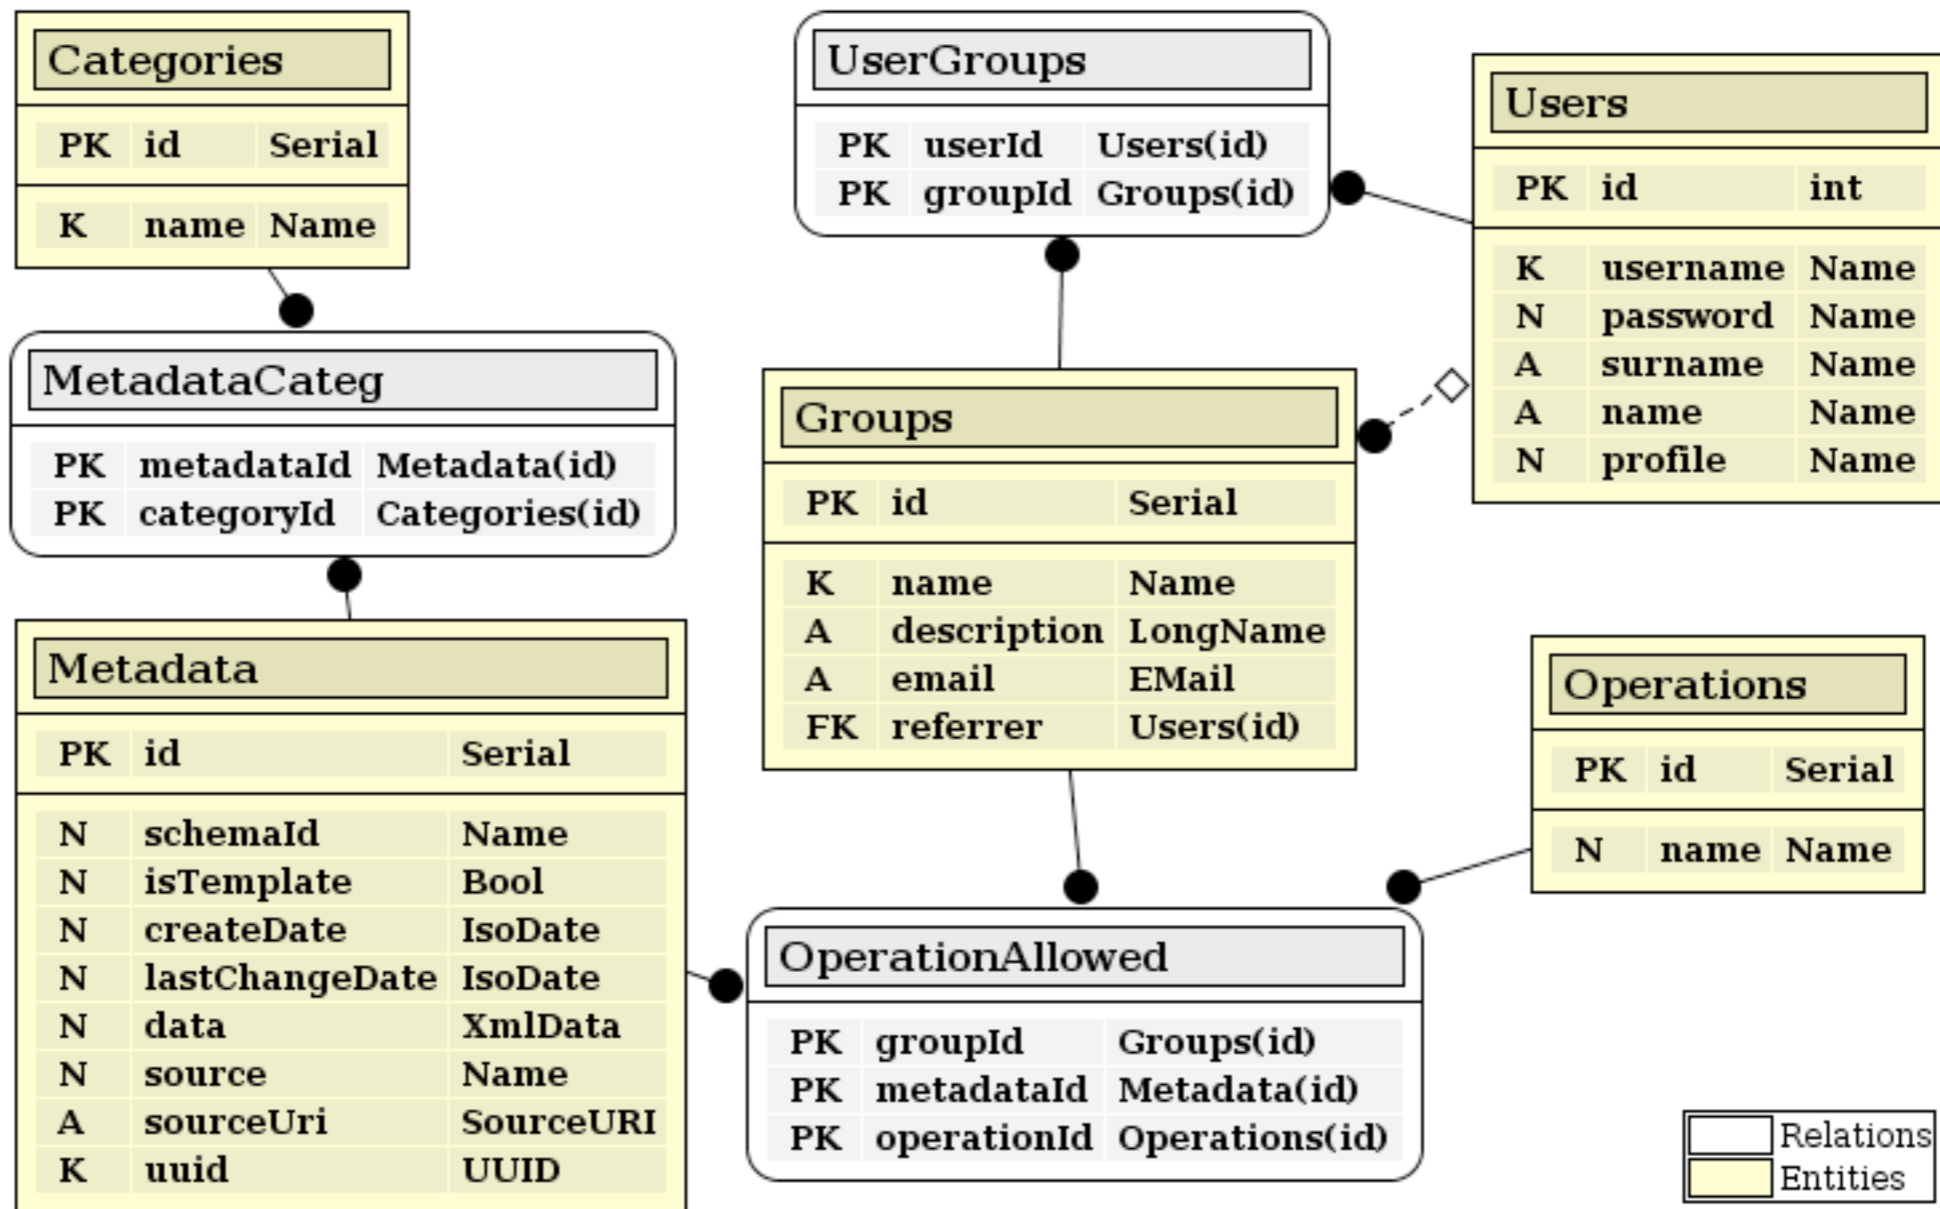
Categories

| PK | id | Serial |
|---|---|---|
| K | name | Name |

UserGroups

| PK | userId | Users(id) |
|---|---|---|
| PK | groupId | Groups(id) |

Users

| PK | id | int |
|---|---|---|
| K | username | Name |
| N | password | Name |
| A | surname | Name |
| A | name | Name |
| N | profile | Name |

MetadataCateg

| PK | metadataId | Metadata(id) |
|---|---|---|
| PK | categoryId | Categories(id) |

Groups

| PK | id | Serial |
|---|---|---|
| K | name | Name |
| A | description | LongName |
| A | email | EMail |
| FK | referrer | Users(id) |

Metadata

| PK | id | Serial |
|---|---|---|
| N | schemaId | Name |
| N | isTemplate | Bool |
| N | createDate | IsoDate |
| N | lastChangeDate | IsoDate |
| N | data | XmlData |
| N | source | Name |
| A | sourceUri | SourceURI |
| K | uuid | UUID |

Operations

| PK | id | Serial |
|---|---|---|
| N | name | Name |

OperationAllowed

| PK | groupId | Groups(id) |
|---|---|---|
| PK | metadataId | Metadata(id) |
| PK | operationId | Operations(id) |

Relations
Entities